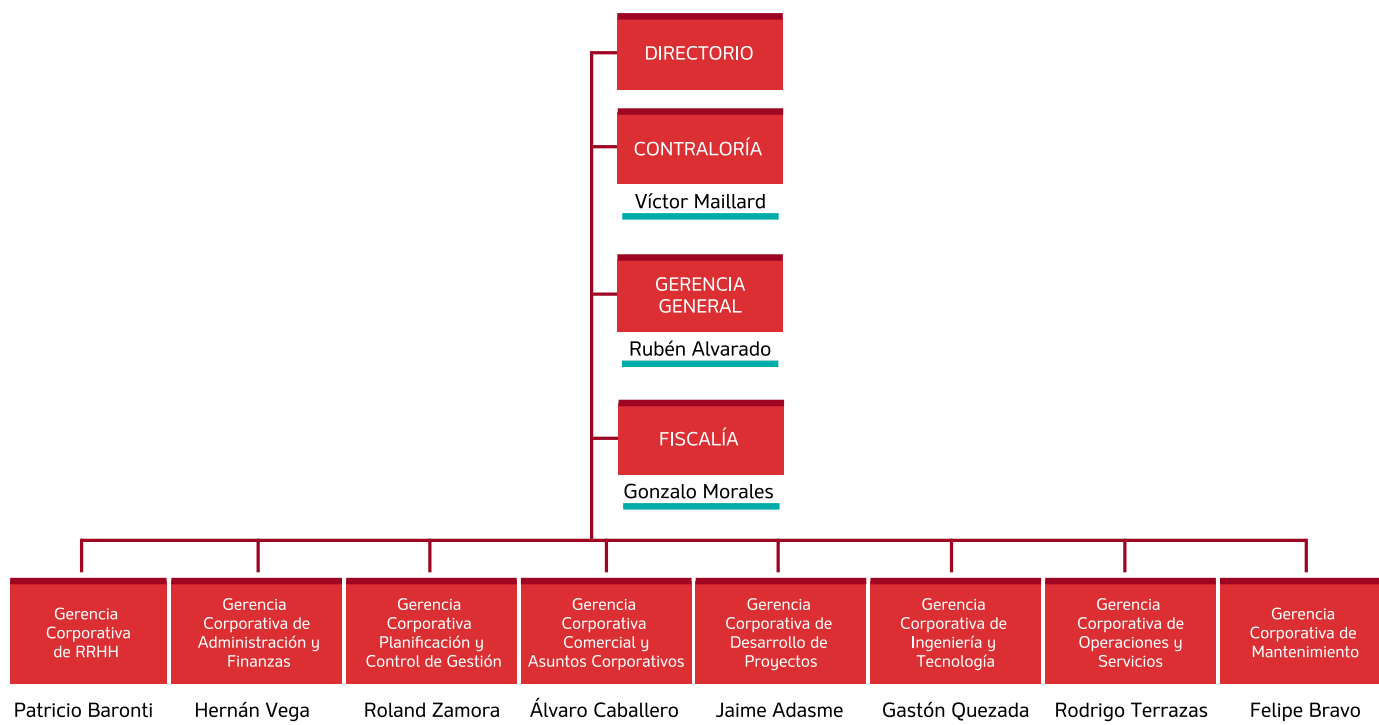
DIRECTORIO

CONTRALORÍA
Víctor Maillard

GERENCIA GENERAL
Rubén Alvarado

FISCALÍA
Gonzalo Morales

Gerencia Corporativa de RRHH
Patricio Baronti

Gerencia Corporativa de Administración y Finanzas
Hernán Vega

Gerencia Corporativa Planificación y Control de Gestión
Roland Zamora

Gerencia Corporativa Comercial y Asuntos Corporativos
Álvaro Caballero

Gerencia Corporativa de Desarrollo de Proyectos
Jaime Adasme

Gerencia Corporativa de Ingeniería y Tecnología
Gastón Quezada

Gerencia Corporativa de Operaciones y Servicios
Rodrigo Terrazas

Gerencia Corporativa de Mantenimiento
Felipe Bravo